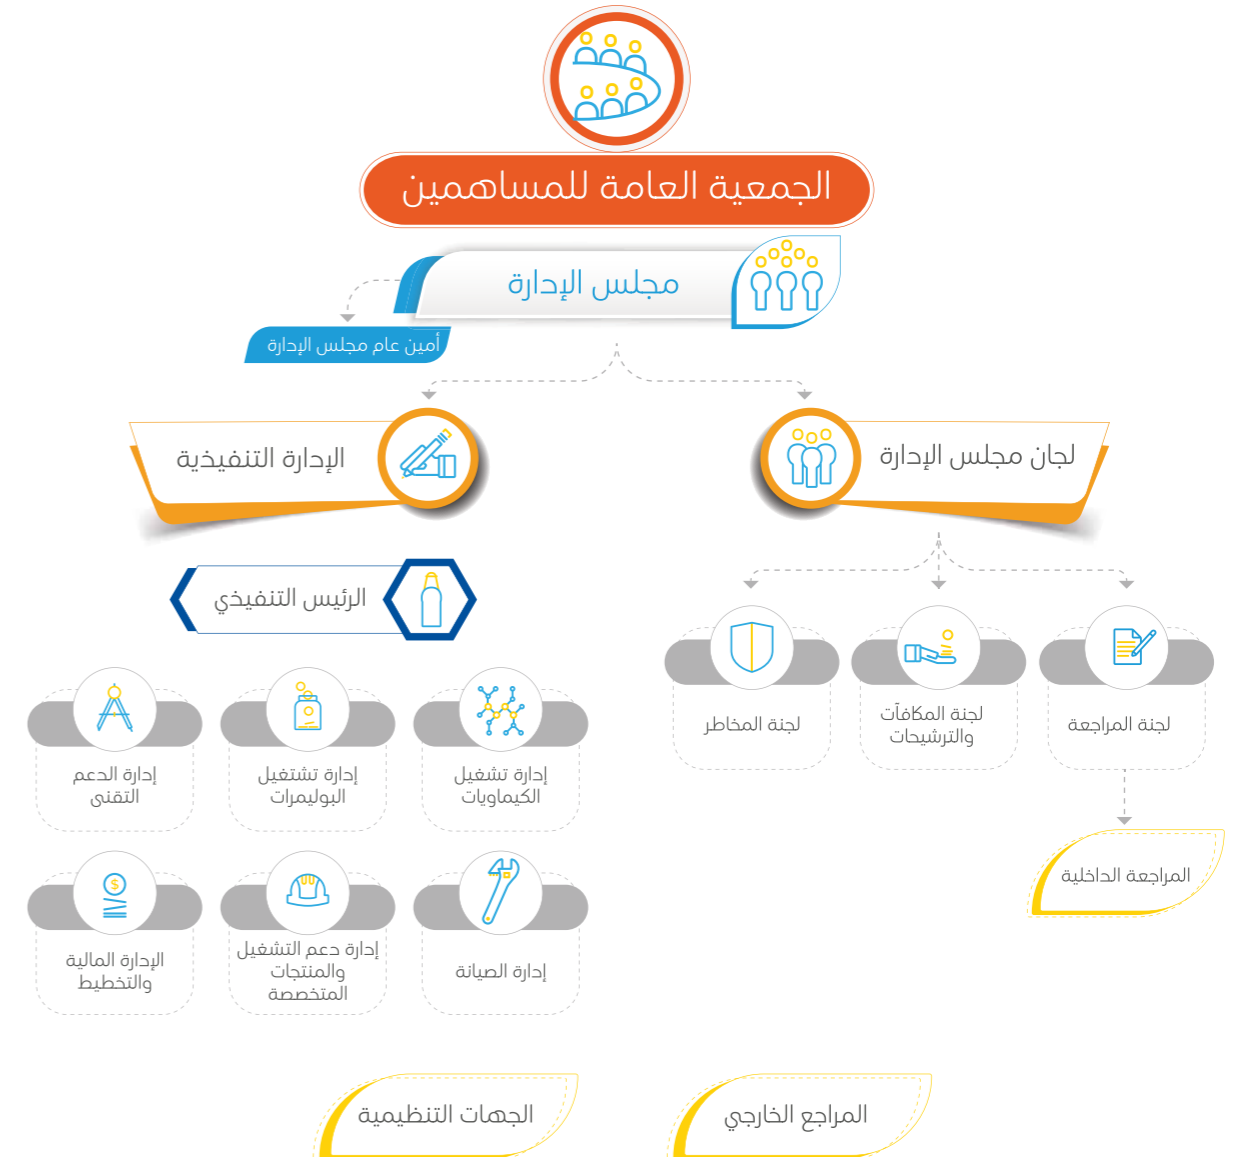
الجمعية العامة للمساهمين

مجلس الإدارة

أمين عام مجلس الإدارة

لجان مجلس الإدارة

الإدارة التنفيذية

لجنة المراجعة

لجنة المكافآت والترشيحات

لجنة المخاطر

المراجعة الداخلية

الرئيس التنفيذي

إدارة تشغيل الكيماويات

إدارة تشغيل البوليمرات

إدارة الدعم التقنى

إدارة الصيانة

إدارة دعم التشغيل والمنتجات المتخصصة

الإدارة المالية والتخطيط

المراجع الخارجي

الجهات التنظيمية